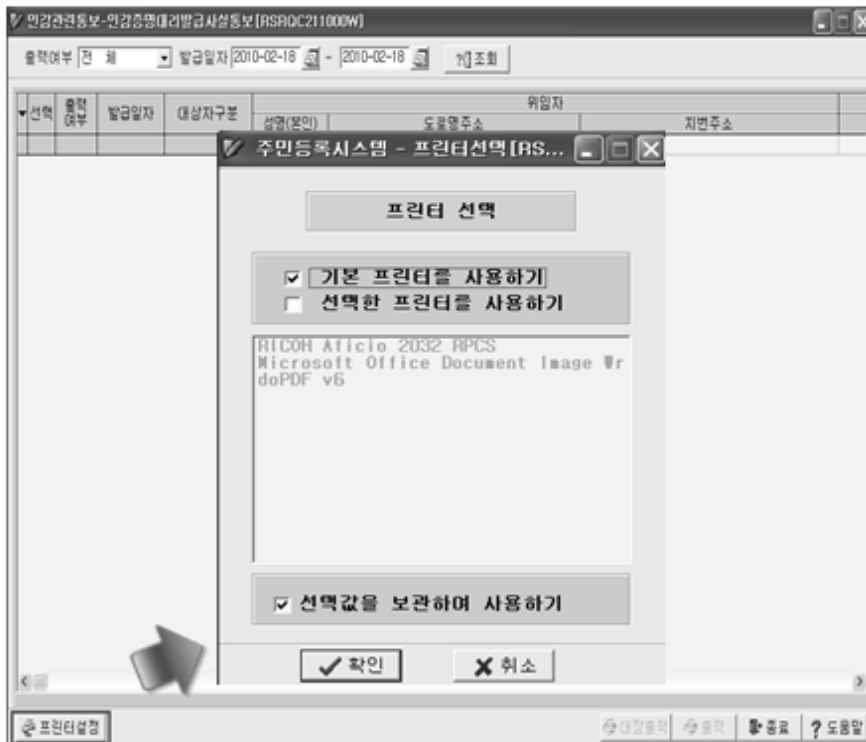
인감관련통보-인감증명대리발급사실통보[RSRQC211000W]

출력여부 전 체 발급일자 2010-02-18 ~ 2010-02-18 조회

| 선택 | 출력여부 | 발급일자 | 대상자구분 | 위임자 성명(본인) | 도로명주소 | 지번주소 |
|---|---|---|---|---|---|---|

주민등록시스템 - 프린터선택[RS...

프린터 선택

☑ 기본 프린터를 사용하기
☐ 선택한 프린터를 사용하기

RICOH Aficio 2032 RPCS
Microsoft Office Document Image Wr
doPDF v6

☑ 선택값을 보관하여 사용하기

✔ 확인 ✘ 취소

프린터설정

대장출력 출력 종료 ? 도움말